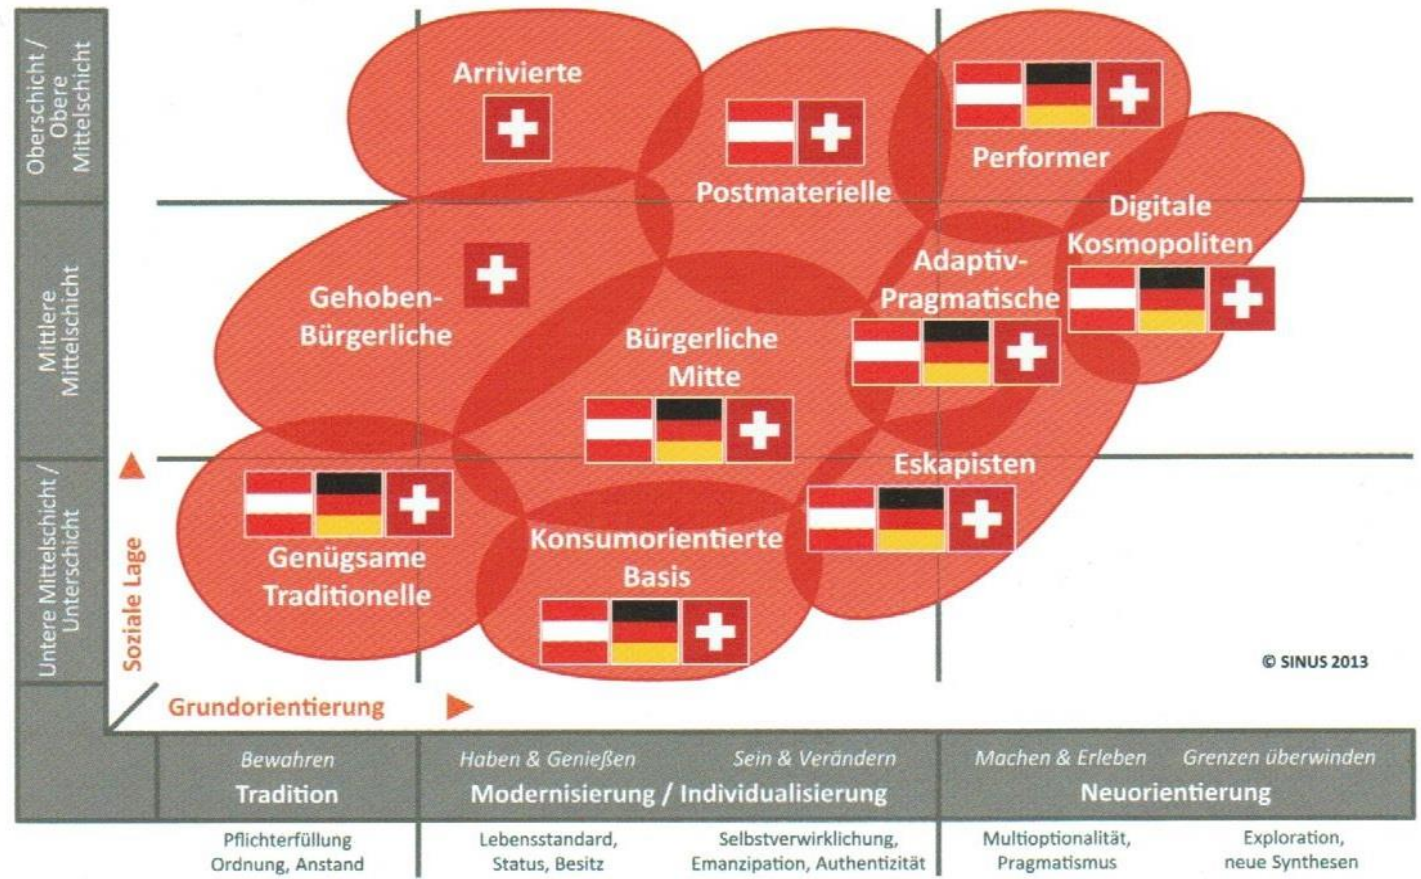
Oberschicht / Obere Mittelschicht

Mittlere Mittelschicht

Untere Mittelschicht / Unterschicht

Arrivierte

Postmaterielle

Performer

Digitale Kosmopoliten

Gehoben-Bürgerliche

Adaptiv-Pragmatische

Bürgerliche Mitte

Eskapisten

Genügsame Traditionelle

Konsumorientierte Basis

© SINUS 2013

Soziale Lage

Grundorientierung

| Bewahren<br>Tradition | Haben & Genießen &nbsp;&nbsp; Sein & Verändern<br>Modernisierung / Individualisierung | Machen & Erleben &nbsp;&nbsp; Grenzen überwinden<br>Neuorientierung |
|---|---|---|

Pflichterfüllung Ordnung, Anstand

Lebensstandard, Status, Besitz

Selbstverwirklichung, Emanzipation, Authentizität

Multioptionalität, Pragmatismus

Exploration, neue Synthesen